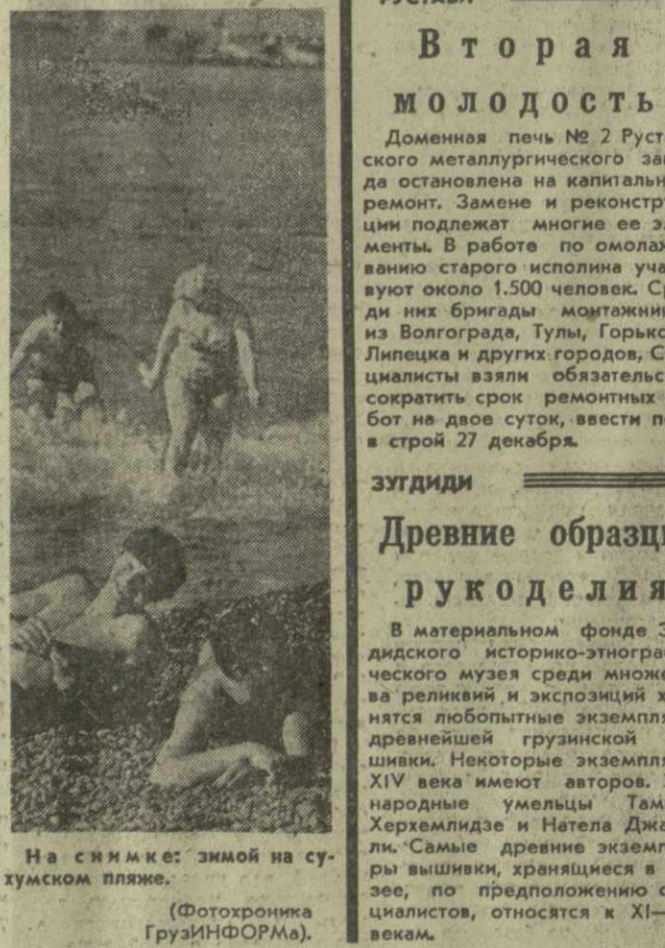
На снимке: зимой на сухумском пляже.

(Фотохроника ГрузИНФОРМа).

РУСТАВИ

Вторая молодость

Доменная печь № 2 Руст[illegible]ского металлургического за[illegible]да остановлена на капитальн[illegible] ремонт. Замене и реконстр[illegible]ции подлежат многие ее э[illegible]менты. В работе по омолаж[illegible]ванию старого исполина уча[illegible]вуют около 1.500 человек. Ср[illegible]ди них бригады монтажни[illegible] из Волгограда, Тулы, Горько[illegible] Липецка и других городов. С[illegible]циалисты взяли обязательс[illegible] сократить срок ремонтных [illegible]бот на двое суток, ввести п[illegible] в строй 27 декабря.

ЗУГДИДИ

Древние образц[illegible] рукоделия

В материальном фонде З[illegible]дидского историко-этногра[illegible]ческого музея среди множе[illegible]ва реликвий и экспозиций х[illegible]нятся любопытные экземпл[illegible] древнейшей грузинской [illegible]шивки. Некоторые экземпл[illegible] XIV века имеют авторов. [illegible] народные умельцы Там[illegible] Херхемлидзе и Нателa Джа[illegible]ли. Самые древние экземп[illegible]ры вышивки, хранящиеся в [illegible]зее, по предположению с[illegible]циалистов, относятся к XI—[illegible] векам.